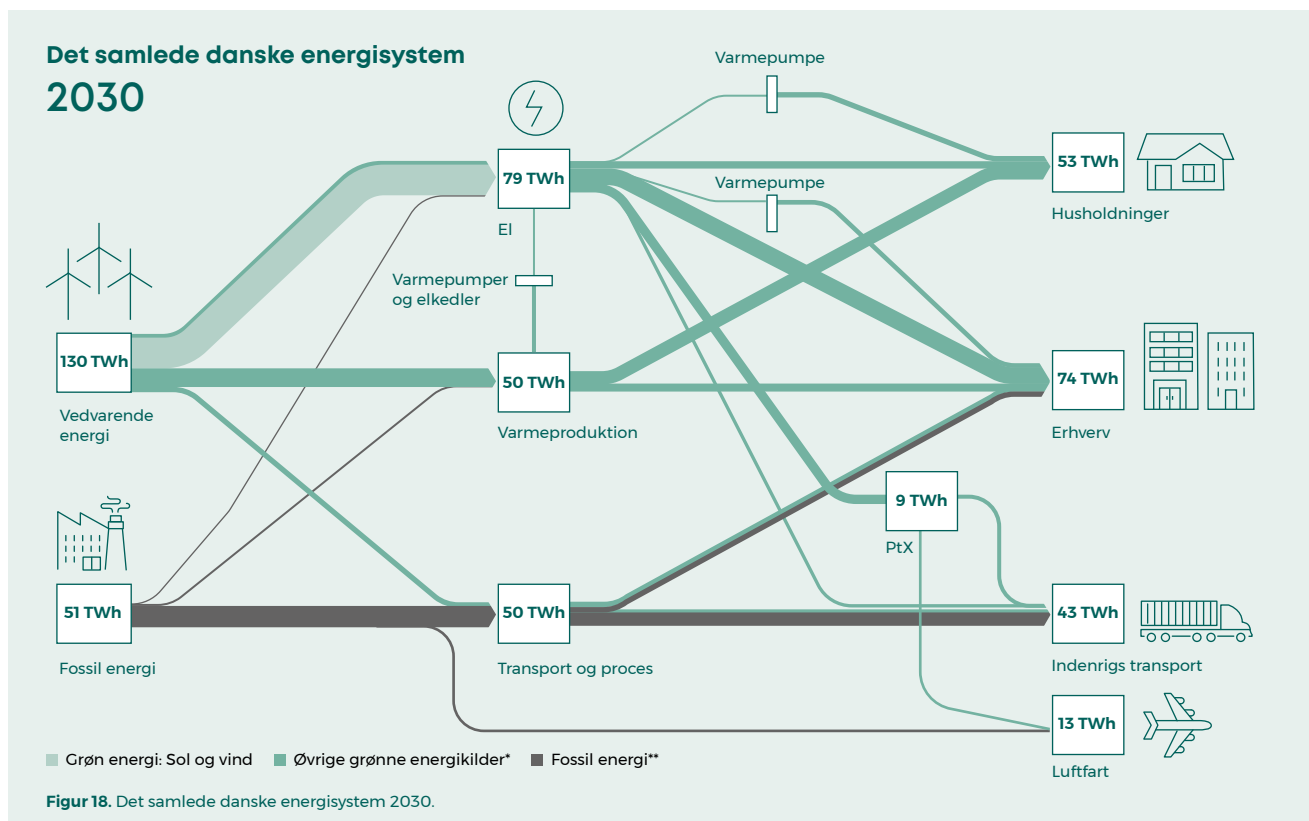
Det samlede danske energisystem
2030

Varmepumpe

79 TWh
El

Varmepumpe

53 TWh
Husholdninger

Varmepumper og elkedler

130 TWh
Vedvarende energi

50 TWh
Varmeproduktion

74 TWh
Erhverv

9 TWh
PtX

51 TWh
Fossil energi

50 TWh
Transport og proces

43 TWh
Indenrigs transport

13 TWh
Luftfart

Grøn energi: Sol og vind
Øvrige grønne energikilder*
Fossil energi**

**Figur 18.** Det samlede danske energisystem 2030.